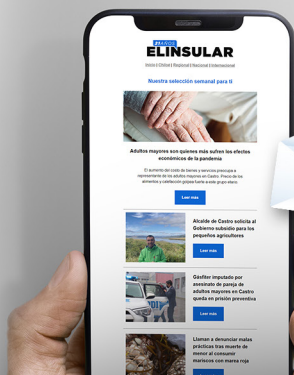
DIARIO
ELINSULAR
Inicio | Chiloé | Nacional | Internacional

Nuestra selección semanal para ti

Adultos mayores son quienes más sufren los efectos económicos de la pandemia

El aumento del costo de bienes y servicios preocupa a representante de los adultos mayores en Castro. Precio de los alimentos y calefacción golpea fuerte a este grupo etario.

Leer más

Alcalde de Castro solicita al Gobierno subsidio para los pequeños agricultores

Leer más

Gásfiter imputado por asesinato de pareja de adultos mayores en Castro queda en prisión preventiva

Leer más

Llaman a denunciar malas prácticas tras muerte de menor al consumir mariscos con marea roja

Leer más